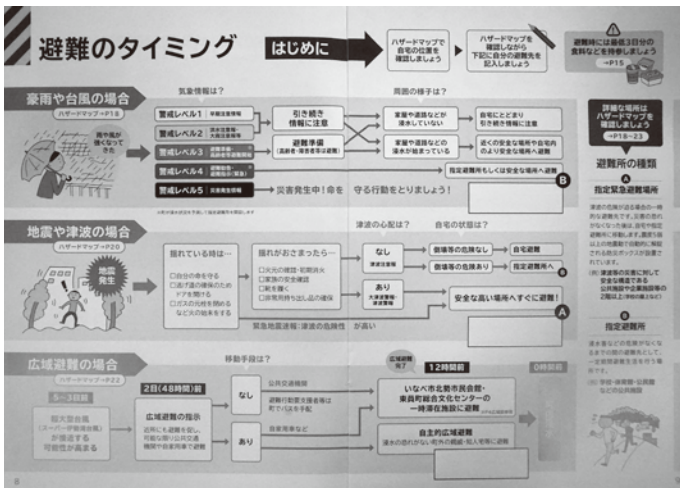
避難のタイミング

はじめに

ハザードマップで自宅の位置を確認しましょう

ハザードマップを確認しながら下記に自分の避難先を記入しましょう

避難時には最低3日分の食料などを準備しましょう
→P15

豪雨や台風の場合
ハザードマップ→P18

雨や風が強くなってきた

気象情報は？

警戒レベル1 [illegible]
警戒レベル2 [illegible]
警戒レベル3 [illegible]
警戒レベル4 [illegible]
警戒レベル5 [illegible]

引き続き情報に注意

避難準備
（高齢者・障害者等は避難）

災害発生中！命を守る行動をとりましょう！

周囲の様子は？

家屋や道路などが浸水していない

家屋や道路などの浸水が始まっている

自宅にとどまり引き続き情報に注意

近くの安全な場所や自宅内のより安全な場所へ避難

指定避難所もしくは安全な場所へ避難

B

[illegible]

詳細な場所はハザードマップを確認しましょう
→P18〜23

避難所の種類

A
指定緊急避難場所

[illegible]

B
指定避難所

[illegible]

地震や津波の場合
ハザードマップ→P20

地震発生

揺れている時は…
□自分の命を守る
□逃げ道の確保のためドアを開ける
□ガスの元栓を閉めるなど火の始末をする

揺れがおさまったら…
□火元の確認・初期消火
□家族の安全確認
□靴を履く
□非常用持ち出し品の確保

津波の心配は？

なし
津波注意報

あり
大津波警報・津波警報

自宅の状況は？

倒壊等の危険なし

倒壊等の危険あり

自宅避難

指定避難所へ

安全な高い場所へすぐに避難！

A

緊急地震速報・津波の危険性があり

広域避難の場合
ハザードマップ→P22

5〜3日前

超大型台風（スーパー台風級等）が接近する可能性が高まる

2日（48時間）前

広域避難の指示
近所にも避難を促し、可能な限り公共交通機関や自家用車で避難

移動手段は？

なし
公共交通機関
避難行動要支援者等は町でバスを手配

あり
自家用車など

広域避難完了

12時間前

0時間前

いなべ市北勢市民会館・東員町総合文化センターの一時滞在施設に避難

自主的広域避難
浸水の恐れがない県外の親戚・知人宅等に避難

8